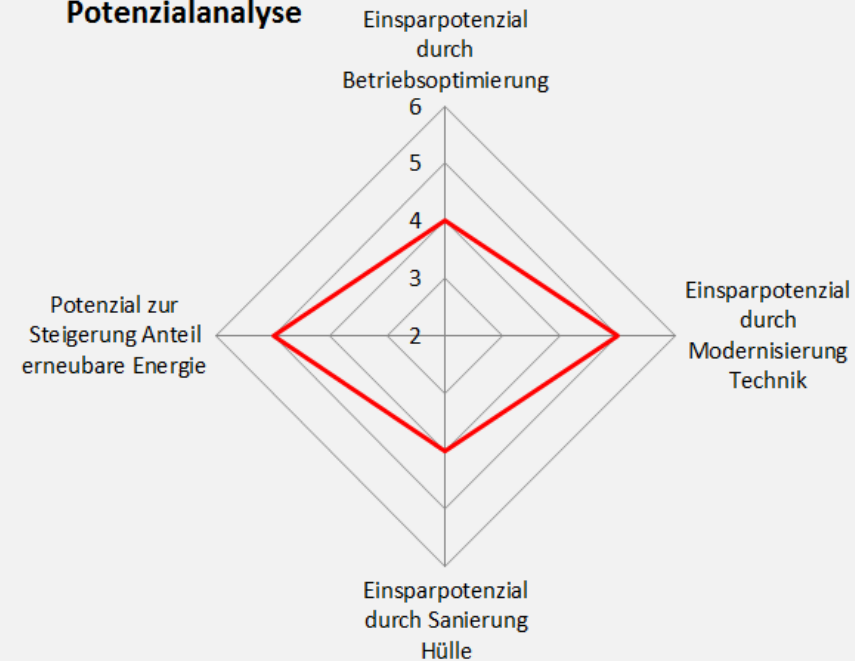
Potenzialanalyse

Einsparpotenzial durch Betriebsoptimierung

6
5
4
3
2

Einsparpotenzial durch Modernisierung Technik

Einsparpotenzial durch Sanierung Hülle

Potenzial zur Steigerung Anteil erneubare Energie